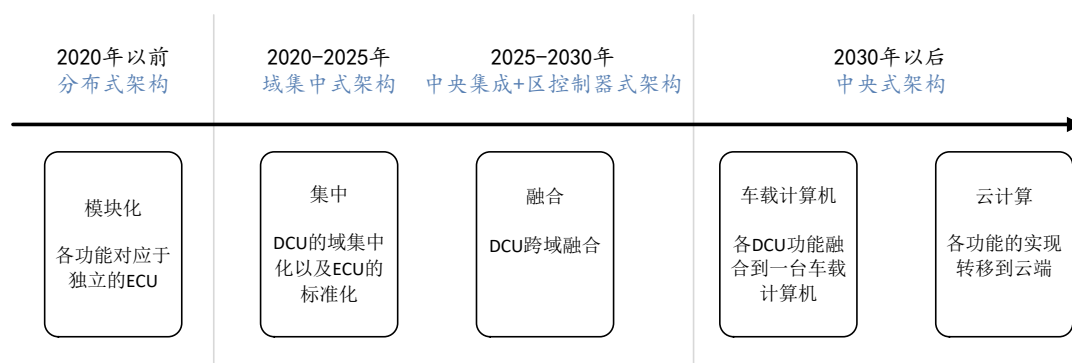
2020年以前
分布式架构

2020-2025年
域集中式架构

2025-2030年
中央集成+区控制器式架构

2030年以后
中央式架构

模块化

各功能对应于独立的ECU

集中

DCU的域集中化以及ECU的标准化

融合

DCU跨域融合

车载计算机

各DCU功能融合到一台车载计算机

云计算

各功能的实现转移到云端